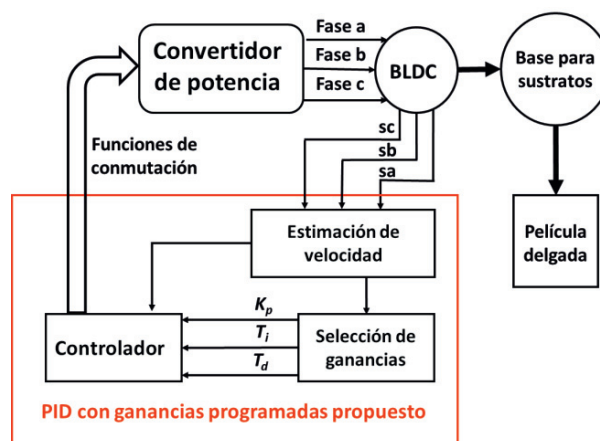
Convertidor de potencia

Fase a

Fase b

Fase c

BLDC

Base para sustratos

Funciones de conmutación

sc

sb

sa

Película delgada

Estimación de velocidad

$K_p$

$T_i$

$T_d$

Controlador

Selección de ganancias

PID con ganancias programadas propuesto